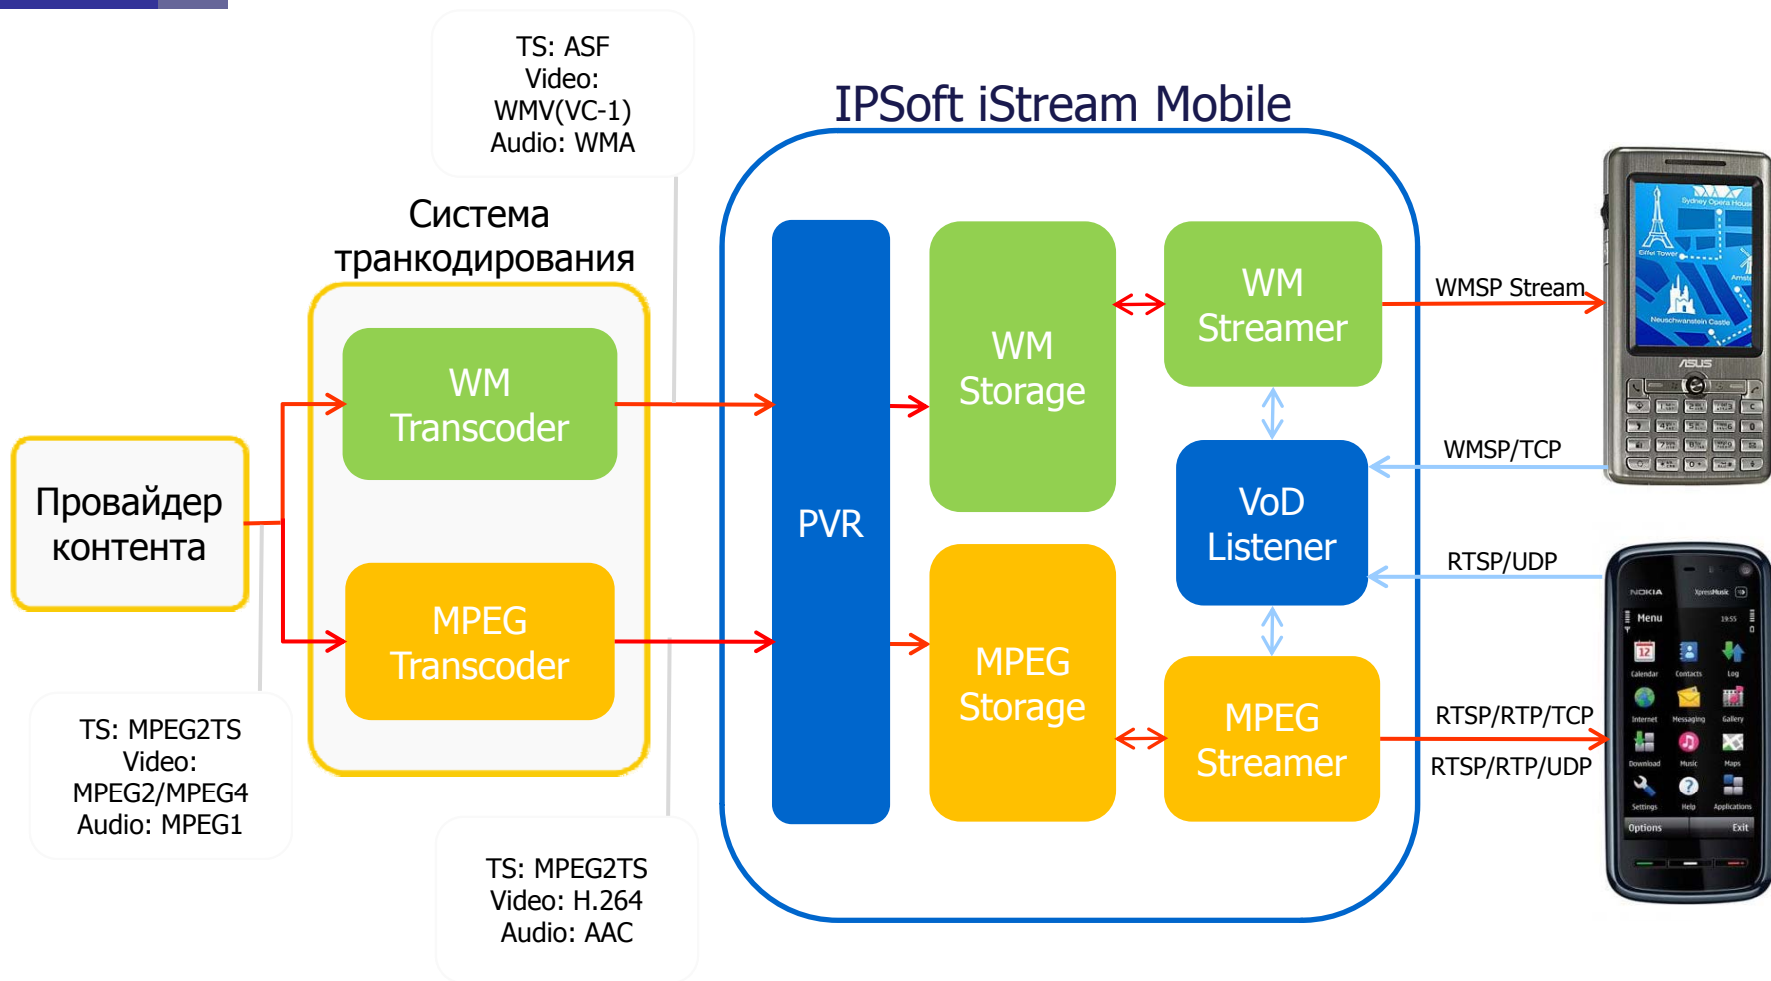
TS: ASF
Video:
WMV(VC-1)
Audio: WMA

IPSoft iStream Mobile

Система транкодирования

WM Transcoder

MPEG Transcoder

Провайдер контента

PVR

WM Storage

MPEG Storage

WM Streamer

VoD Listener

MPEG Streamer

WMSP Stream

WMSP/TCP

RTSP/UDP

RTSP/RTP/TCP

RTSP/RTP/UDP

TS: MPEG2TS
Video:
MPEG2/MPEG4
Audio: MPEG1

TS: MPEG2TS
Video: H.264
Audio: AAC